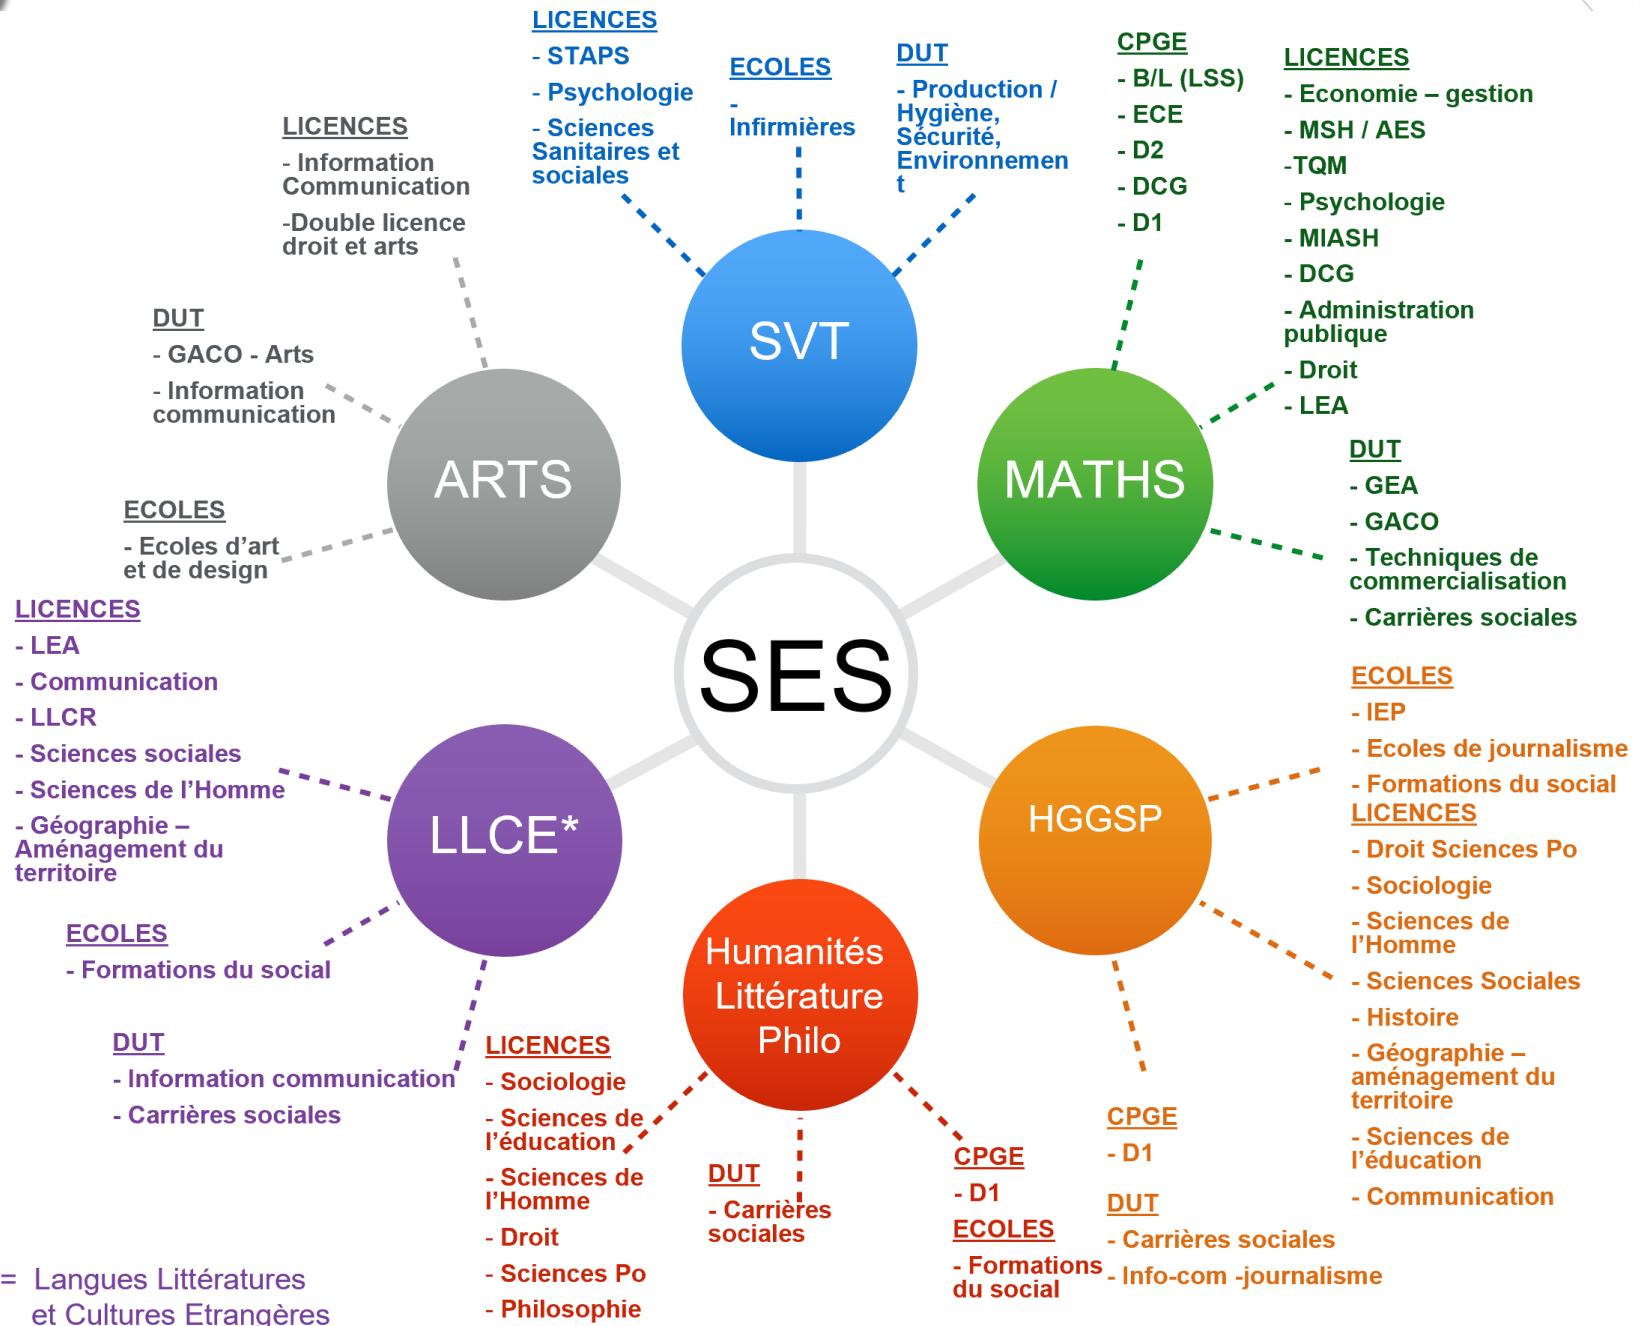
SES

SVT

LICENCES
- STAPS
- Psychologie
- Sciences Sanitaires et sociales

ECOLES
- Infirmières

DUT
- Production / Hygiène, Sécurité, Environnement

MATHS

CPGE
- B/L (LSS)
- ECE
- D2
- DCG
- D1

LICENCES
- Economie – gestion
- MSH / AES
-TQM
- Psychologie
- MIASH
- DCG
- Administration publique
- Droit
- LEA

DUT
- GEA
- GACO
- Techniques de commercialisation
- Carrières sociales

HGGSP

ECOLES
- IEP
- Ecoles de journalisme
- Formations du social

LICENCES
- Droit Sciences Po
- Sociologie
- Sciences de l'Homme
- Sciences Sociales
- Histoire
- Géographie – aménagement du territoire
- Sciences de l'éducation
- Communication

CPGE
- D1

DUT
- Carrières sociales
- Info-com -journalisme

Humanités Littérature Philo

LICENCES
- Sociologie
- Sciences de l'éducation
- Sciences de l'Homme
- Droit
- Sciences Po
- Philosophie

DUT
- Carrières sociales

CPGE
- D1

ECOLES
- Formations du social

LLCE*

LICENCES
- LEA
- Communication
- LLCR
- Sciences sociales
- Sciences de l'Homme
- Géographie – Aménagement du territoire

ECOLES
- Formations du social

DUT
- Information communication
- Carrières sociales

= Langues Littératures et Cultures Etrangères

ARTS

LICENCES
- Information Communication
-Double licence droit et arts

DUT
- GACO - Arts
- Information communication

ECOLES
- Ecoles d'art et de design